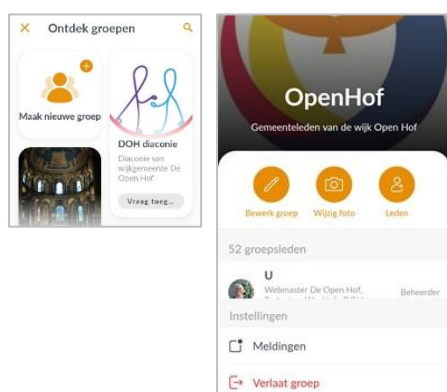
Ontdek groepen

Maak nieuwe groep

DOH diaconie
Diaconie van wijkgemeente De Open Hof

Vraag toeg...

OpenHof
Gemeenteleden van de wijk Open Hof

Bewerk groep
Wijzig foto
Leden

52 groepsleden

U
Webmaster De Open Hof,
Beheerder

Instellingen

Meldingen

Verlaat groep